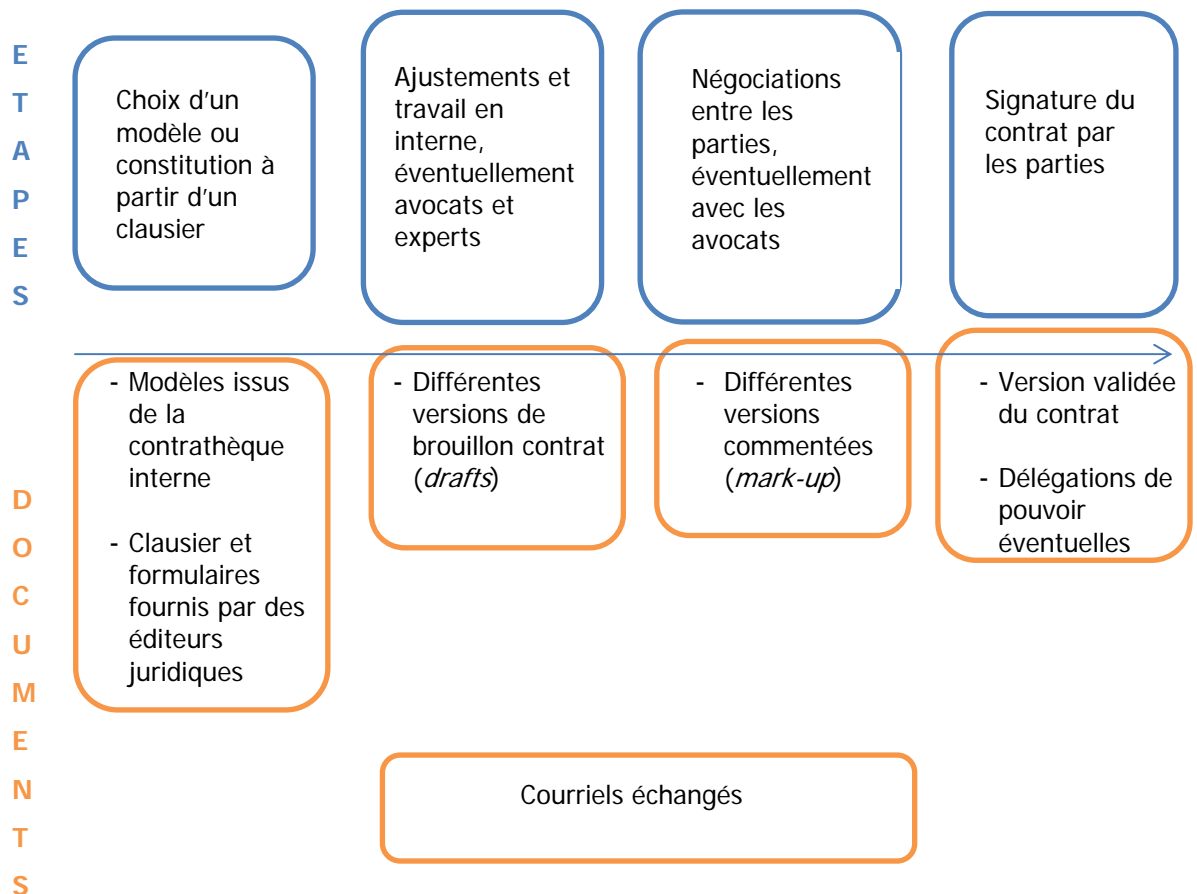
ETAPES

Choix d'un modèle ou constitution à partir d'un clausier

Ajustements et travail en interne, éventuellement avocats et experts

Négociations entre les parties, éventuellement avec les avocats

Signature du contrat par les parties

DOCUMENTS

- Modèles issus de la contrathèque interne

- Clausier et formulaires fournis par des éditeurs juridiques

- Différentes versions de brouillon contrat (*drafts*)

- Différentes versions commentées (*mark-up*)

- Version validée du contrat

- Délégations de pouvoir éventuelles

Courriels échangés